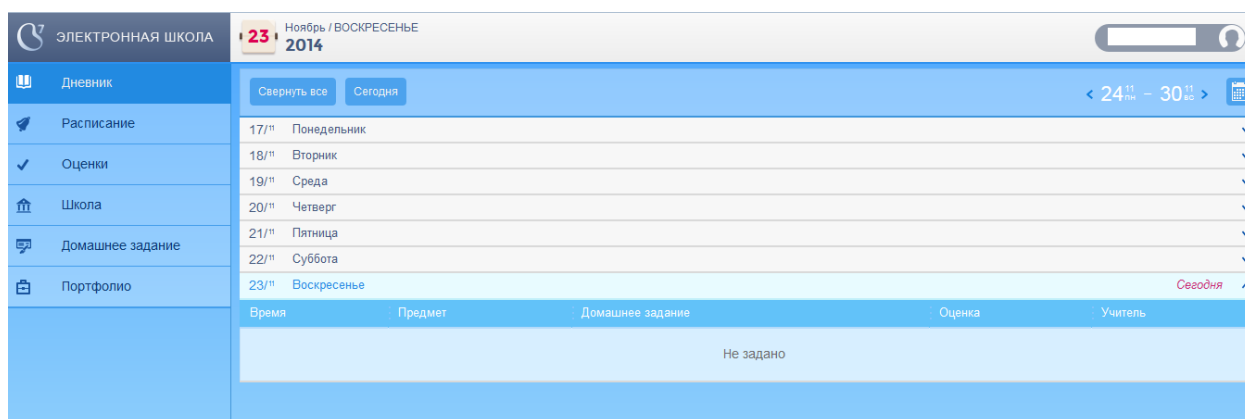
ЭЛЕКТРОННАЯ ШКОЛА

23 Ноябрь / ВОСКРЕСЕНЬЕ
2014

Дневник
Расписание
Оценки
Школа
Домашнее задание
Портфолио

Свернуть все
Сегодня

< $24^{11}_{пн}$ – $30^{11}_{вс}$ >

17/11 Понедельник
18/11 Вторник
19/11 Среда
20/11 Четверг
21/11 Пятница
22/11 Суббота
23/11 Воскресенье Сегодня

| Время | Предмет | Домашнее задание | Оценка | Учитель |
|---|---|---|---|---|
| Не задано | | | | |